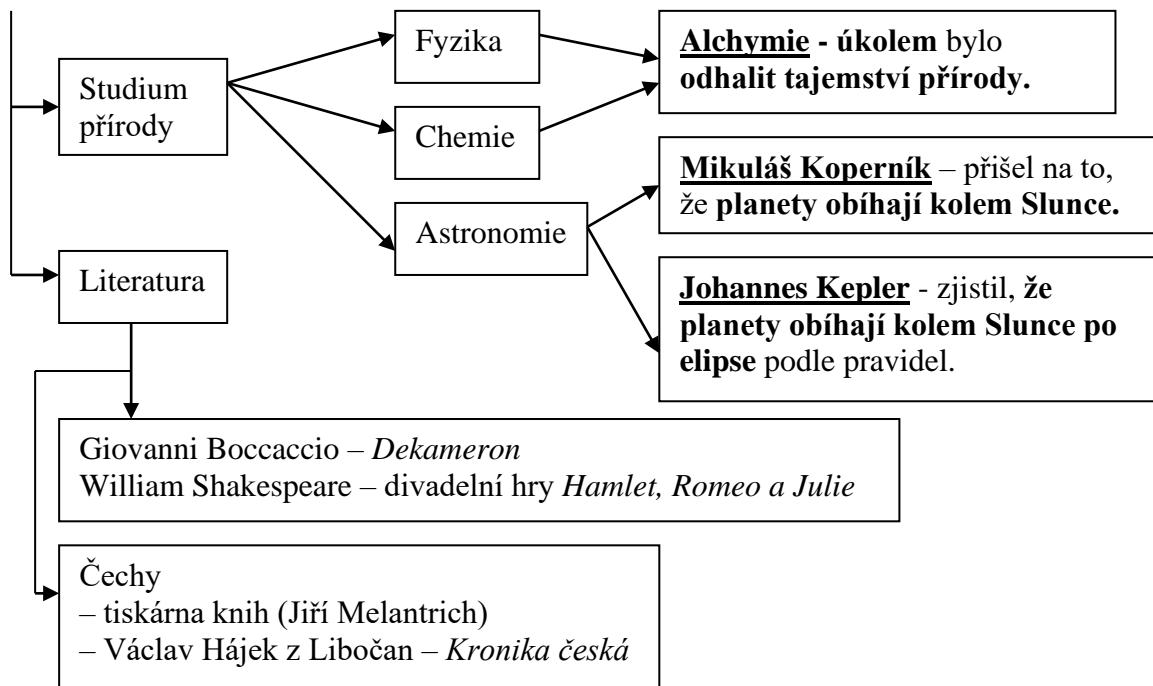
Studium přírody

Fyzika

Chemie

Astronomie

Alchymie - úkolem bylo odhalit tajemství přírody.

Mikuláš Koperník – přišel na to, že planety obíhají kolem Slunce.

Johannes Kepler - zjistil, že planety obíhají kolem Slunce po elipse podle pravidel.

Literatura

Giovanni Boccaccio – Dekameron
William Shakespeare – divadelní hry Hamlet, Romeo a Julie

Čechy
– tiskárna knih (Jiří Melantrich)
– Václav Hájek z Libočan – Kronika česká